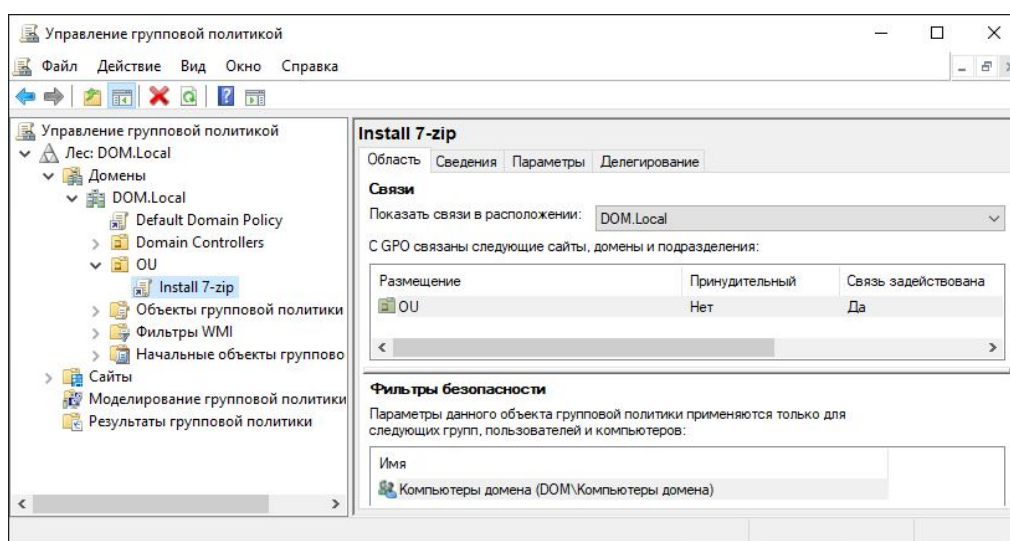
Управление групповой политикой

Файл Действие Вид Окно Справка

Управление групповой политикой
Лес: DOM.Local
Домены
DOM.Local
Default Domain Policy
Domain Controllers
OU
Install 7-zip
Объекты групповой политики
Фильтры WMI
Начальные объекты группово
Сайты
Моделирование групповой политики
Результаты групповой политики

Install 7-zip

Область | Сведения | Параметры | Делегирование

Связи

Показать связи в расположении: DOM.Local

С GPO связаны следующие сайты, домены и подразделения:

| Размещение | Принудительный | Связь задействована |
|---|---|---|
| OU | Нет | Да |

Фильтры безопасности

Параметры данного объекта групповой политики применяются только для следующих групп, пользователей и компьютеров:

| Имя |
|---|
| Компьютеры домена (DOM\Компьютеры домена) |